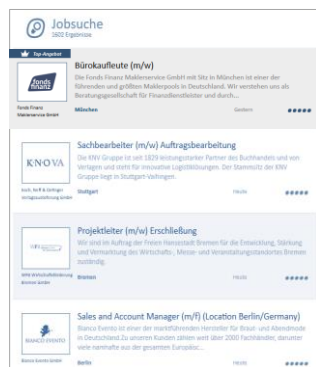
Jobsuche
1602 Ergebnisse

Top-Angebot

Bürokaufleute (m/w)

fonds finanz

Die Fonds Finanz Maklerservice GmbH mit Sitz in München ist einer der führenden und größten Maklerpools in Deutschland. Wir verstehen uns als Beratungsgesellschaft für Finanzdienstleister und durch...

Fonds Finanz Maklerservice GmbH

München

Gestern

Sachbearbeiter (m/w) Auftragsbearbeitung

KNOVA

Die KNV Gruppe ist seit 1829 leistungsstarker Partner des Buchhandels und von Verlagen und steht für innovative Logistiklösungen. Der Stammsitz der KNV Gruppe liegt in Stuttgart-Vaihingen.

Koch, Neff & Oetinger Verlagsauslieferung GmbH

Stuttgart

Heute

Projektleiter (m/w) Erschließung

Wir sind im Auftrag der Freien Hansestadt Bremen für die Entwicklung, Stärkung und Vermarktung des Wirtschafts-, Messe- und Veranstaltungsstandortes Bremen zuständig.

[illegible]

WFB Wirtschaftsförderung Bremen GmbH

Bremen

Heute

Sales and Account Manager (m/f) (Location Berlin/Germany)

BIANCO EVENTO

Bianco Evento ist einer der marktführenden Hersteller für Braut- und Abendmode in Deutschland.Zu unseren Kunden zählen weit über 2000 Fachhändler, darunter viele namhafte aus der gesamten Europäisc...

Bianco Evento GmbH

Berlin

Heute